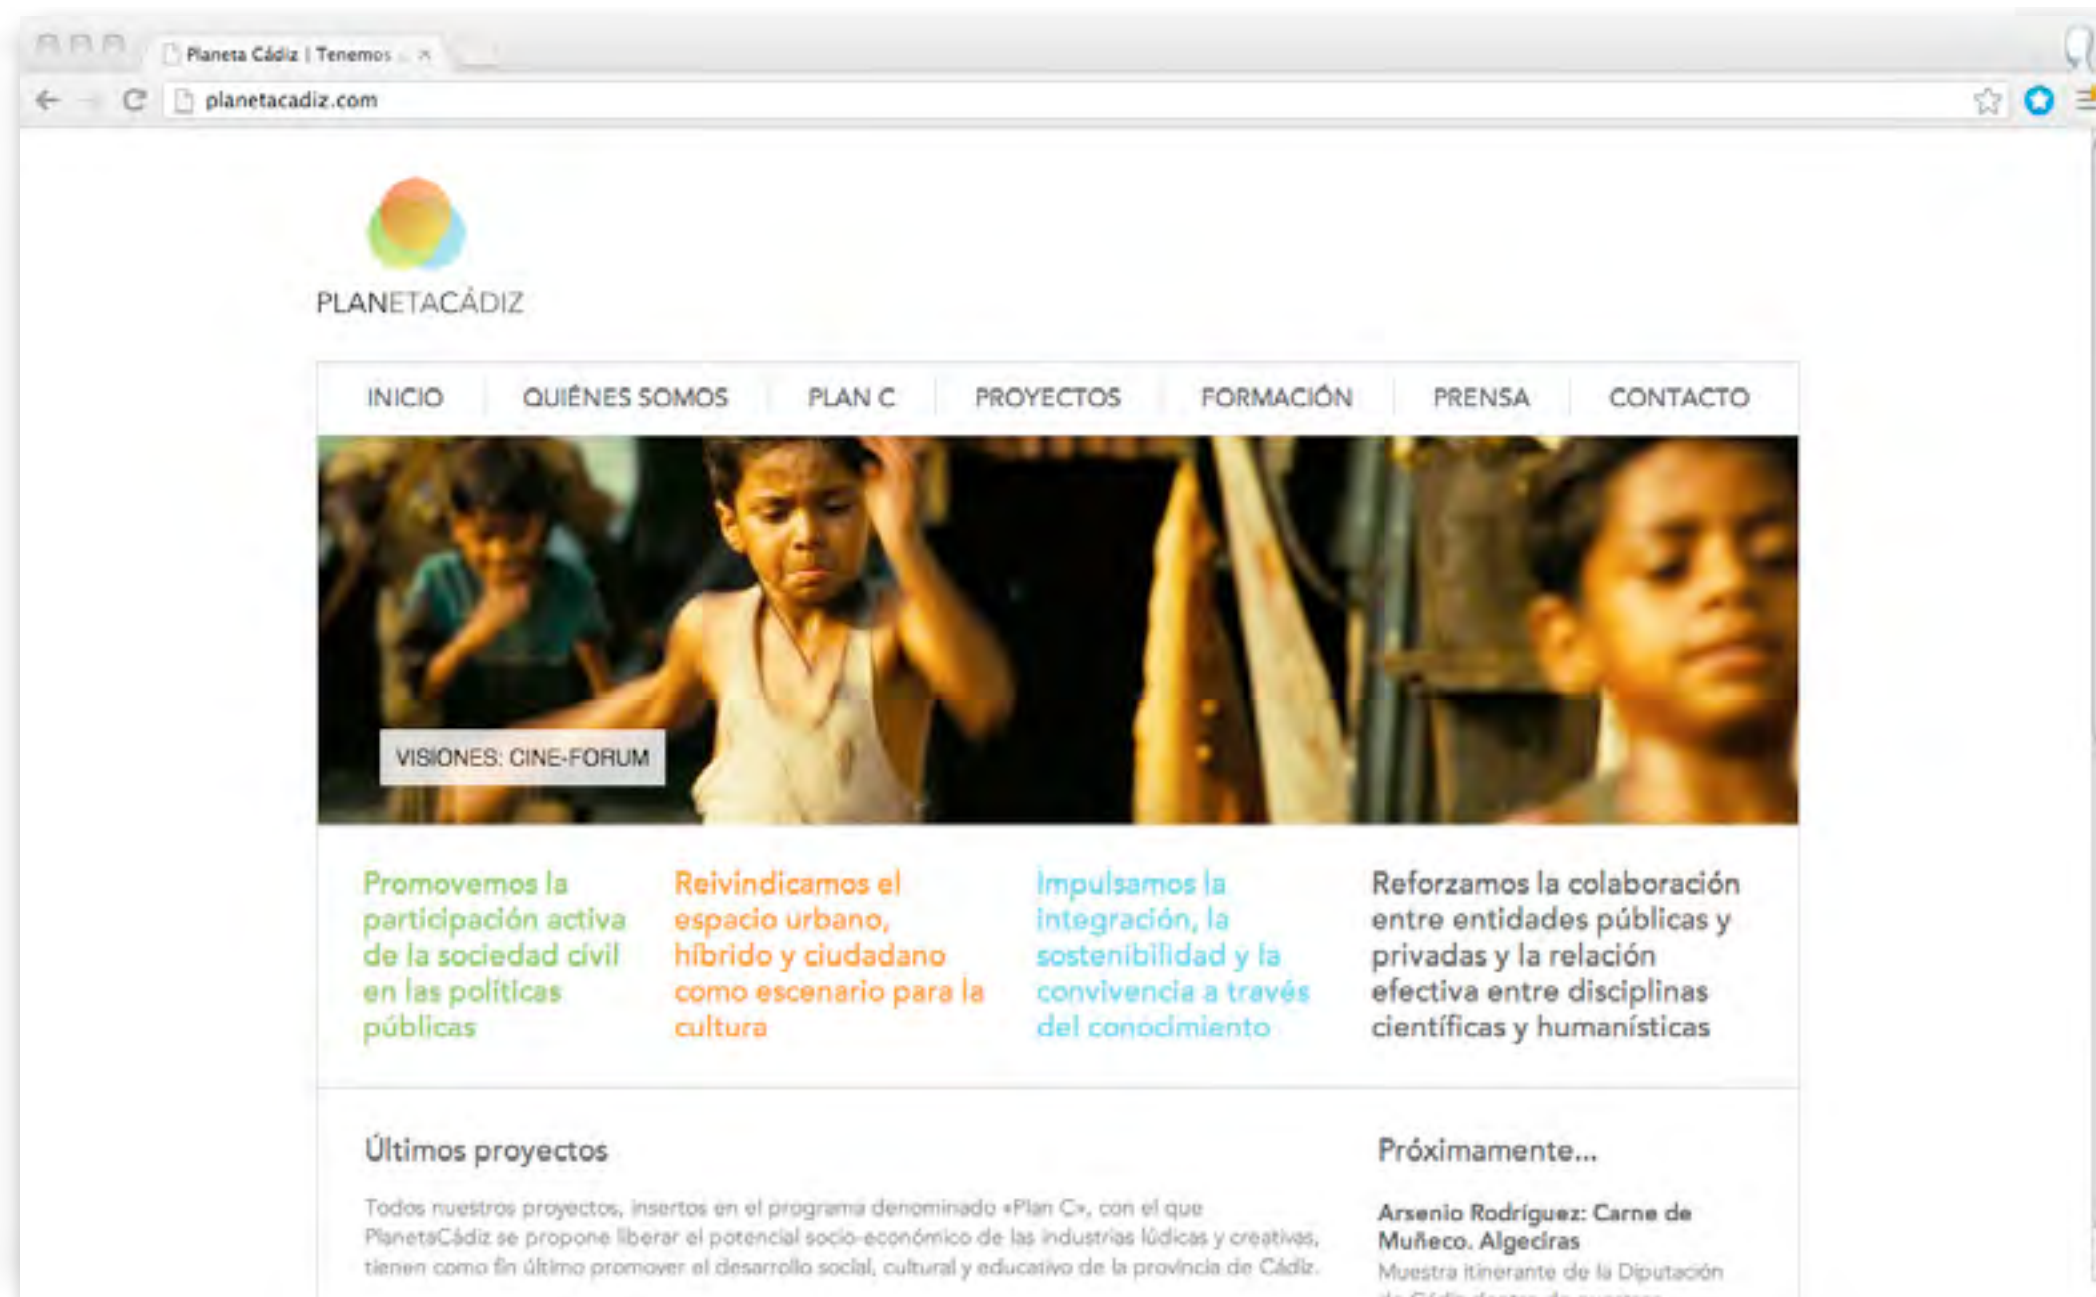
Planeta Cádiz | Tenemos ... ×

planetacadiz.com

PLANETACÁDIZ

INICIO QUIÉNES SOMOS PLAN C PROYECTOS FORMACIÓN PRENSA CONTACTO

VISIONES: CINE-FORUM

Promovemos la participación activa de la sociedad civil en las políticas públicas

Reivindicamos el espacio urbano, híbrido y ciudadano como escenario para la cultura

Impulsamos la integración, la sostenibilidad y la convivencia a través del conocimiento

Reforzamos la colaboración entre entidades públicas y privadas y la relación efectiva entre disciplinas científicas y humanísticas

Últimos proyectos

Todos nuestros proyectos, insertos en el programa denominado «Plan C», con el que PlanetaCádiz se propone liberar el potencial socio-económico de las industrias lúdicas y creativas, tienen como fin último promover el desarrollo social, cultural y educativo de la provincia de Cádiz.

Próximamente...

Arsenio Rodríguez: Carne de Muñeco. Algeciras

Muestra itinerante de la Diputación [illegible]